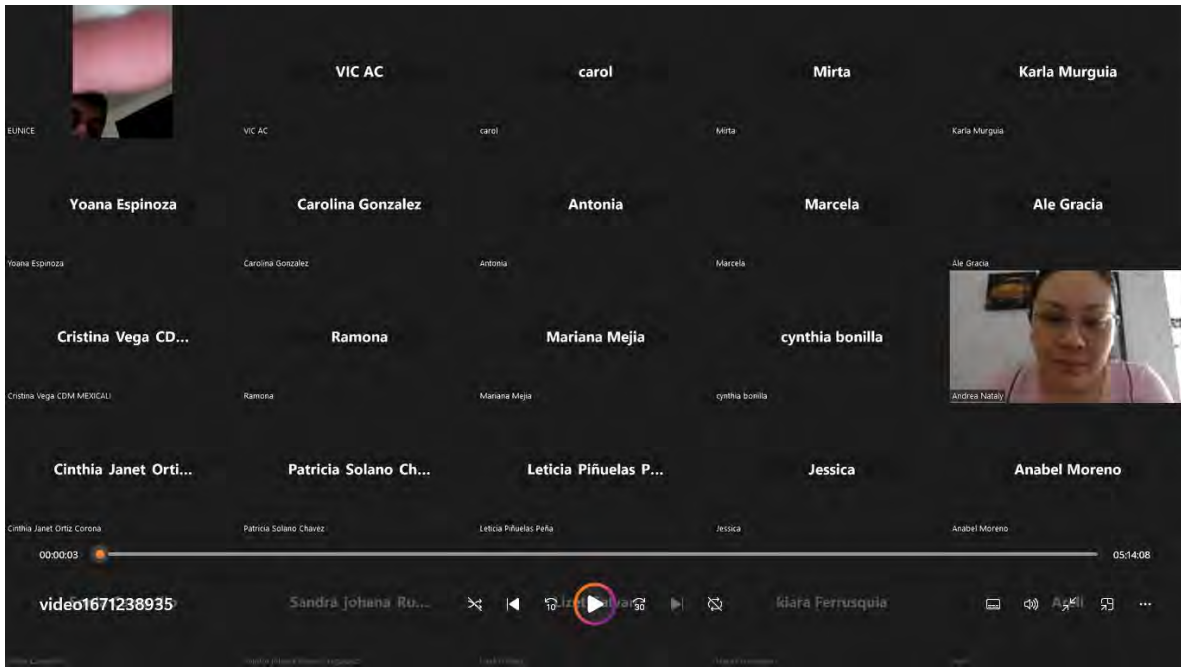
EUNICE

VIC AC

VIC AC

carol

carol

Mirta

Mirta

Karla Murguia

Karla Murguia

Yoana Espinoza

Yoana Espinoza

Carolina Gonzalez

Carolina Gonzalez

Antonia

Antonia

Marcela

Marcela

Ale Gracia

Ale Gracia

Cristina Vega CD...

Cristina Vega CDM MEXICALI

Ramona

Ramona

Mariana Mejia

Mariana Mejia

cynthia bonilla

cynthia bonilla

Andrea Nataly

Cinthia Janet Orti...

Cinthia Janet Ortiz Corona

Patricia Solano Ch...

Patricia Solano Chavez

Leticia Piñuelas P...

Leticia Piñuelas Peña

Jessica

Jessica

Anabel Moreno

Anabel Moreno

00:00:03

05:14:08

video1671238935

Sandra Johana Ru...

Lizet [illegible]

kiara Ferrusquia

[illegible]

10

30

...